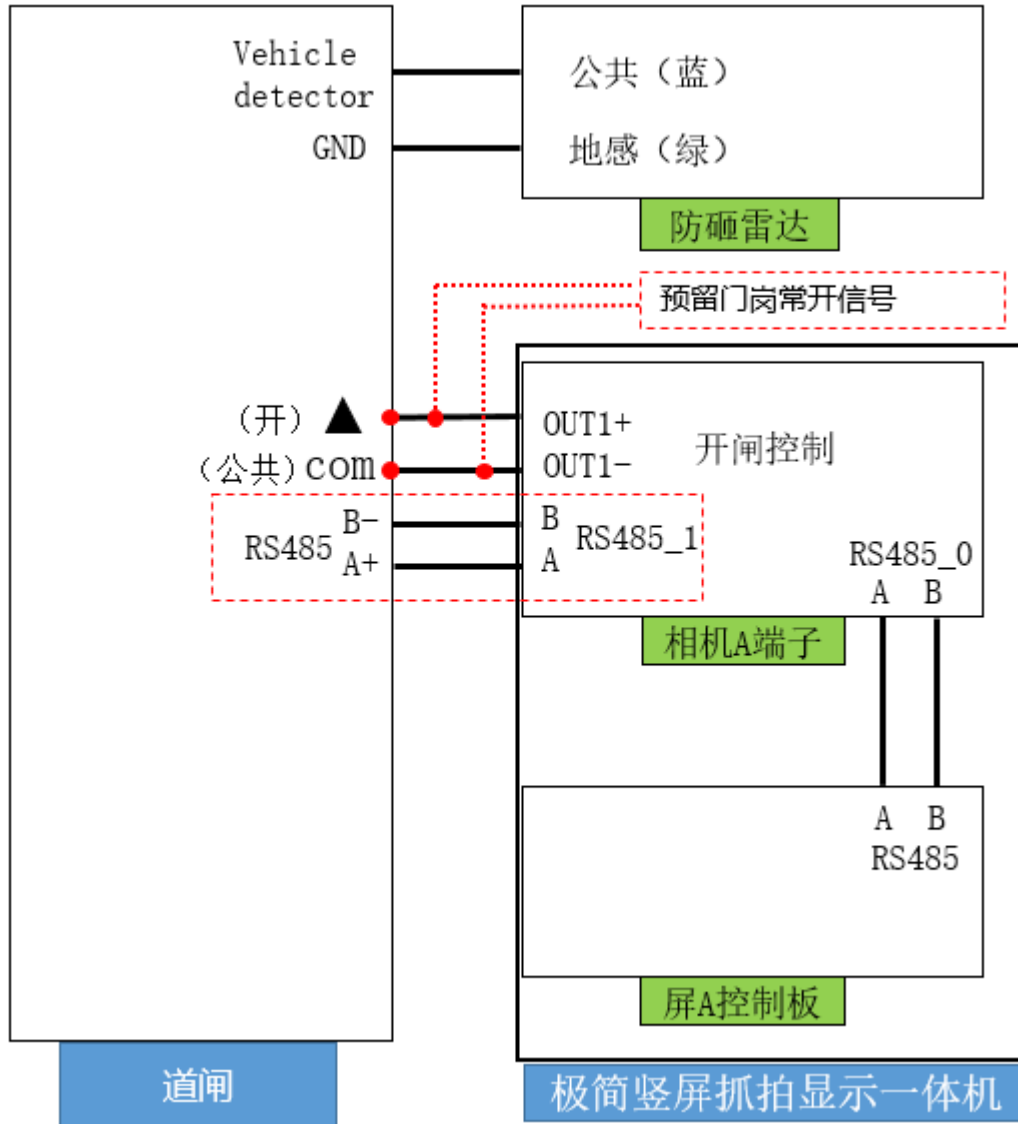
Vehicle detector
GND

公共（蓝）
地感（绿）
防砸雷达

预留门岗常开信号

（开）▲
（公共）com
RS485 B- A+

OUT1+
OUT1-
开闸控制
B A RS485_1
RS485_0
A B
相机A端子

A B
RS485
屏A控制板

道闸

极简竖屏抓拍显示一体机